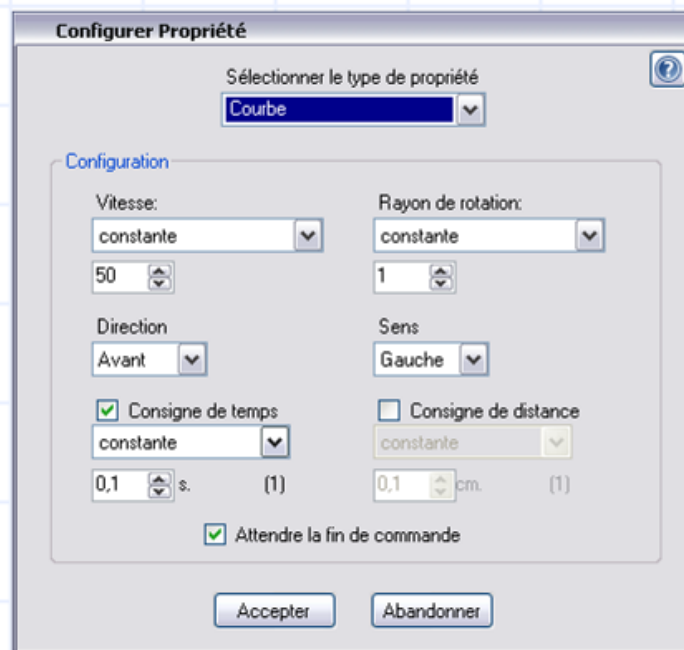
Configurer Propriété

Sélectionner le type de propriété
Courbe

Configuration

Vitesse:
constante
50

Rayon de rotation:
constante
1

Direction
Avant

Sens
Gauche

Consigne de temps
constante
0,1 s. (1)

Consigne de distance
constante
0,1 cm. (1)

Attendre la fin de commande

Accepter
Abandonner